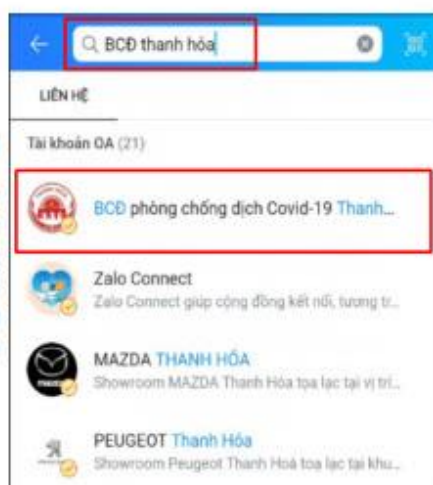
BCĐ thanh hóa

LIÊN HỆ

Tài khoản OA (21)

BCĐ phòng chống dịch Covid-19 Thanh...

Zalo Connect
Zalo Connect giúp cộng đồng kết nối, tương tr...

MAZDA THANH HÓA
Showroom MAZDA Thanh Hóa tọa lạc tại vị trí...

PEUGEOT Thanh Hóa
Showroom Peugeot Thanh Hoá tọa lạc tại khu...